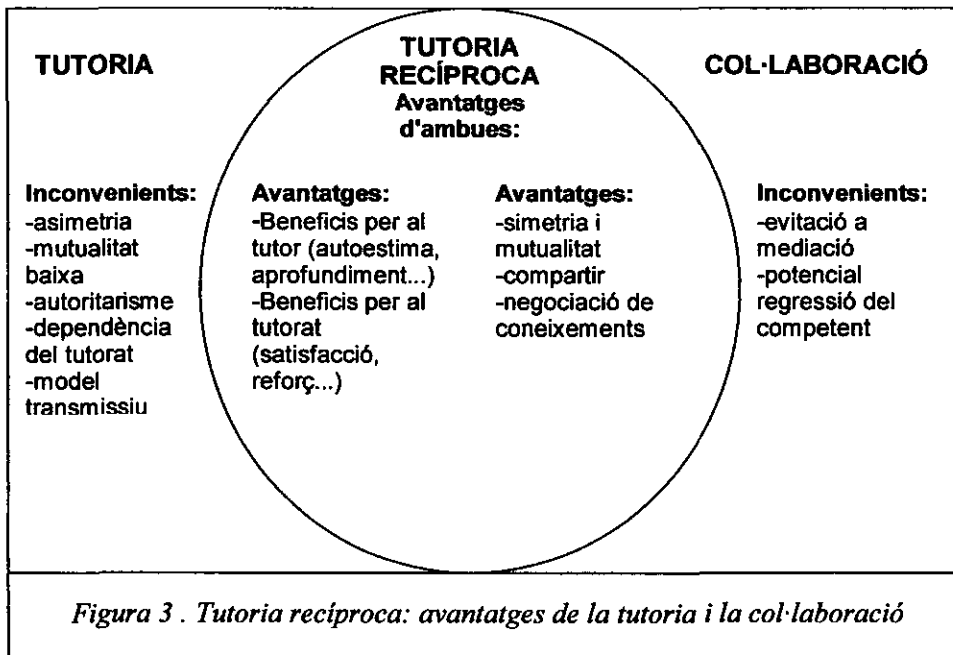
TUTORIA

TUTORIA RECÍPROCA
Avantatges d'ambues:

COL·LABORACIÓ

Inconvenients:
-asimetria
-mutualitat baixa
-autoritarisme
-dependència del tutorat
-model transmissiu

Avantatges:
-Beneficis per al tutor (autoestima, aprofundiment...)
-Beneficis per al tutorat (satisfacció, reforç...)

Avantatges:
-simetria i mutualitat
-compartir
-negociació de coneixements

Inconvenients:
-evitació a mediació
-potencial regressió del competent

Figura 3 . Tutoria recíproca: avantatges de la tutoria i la col·laboració